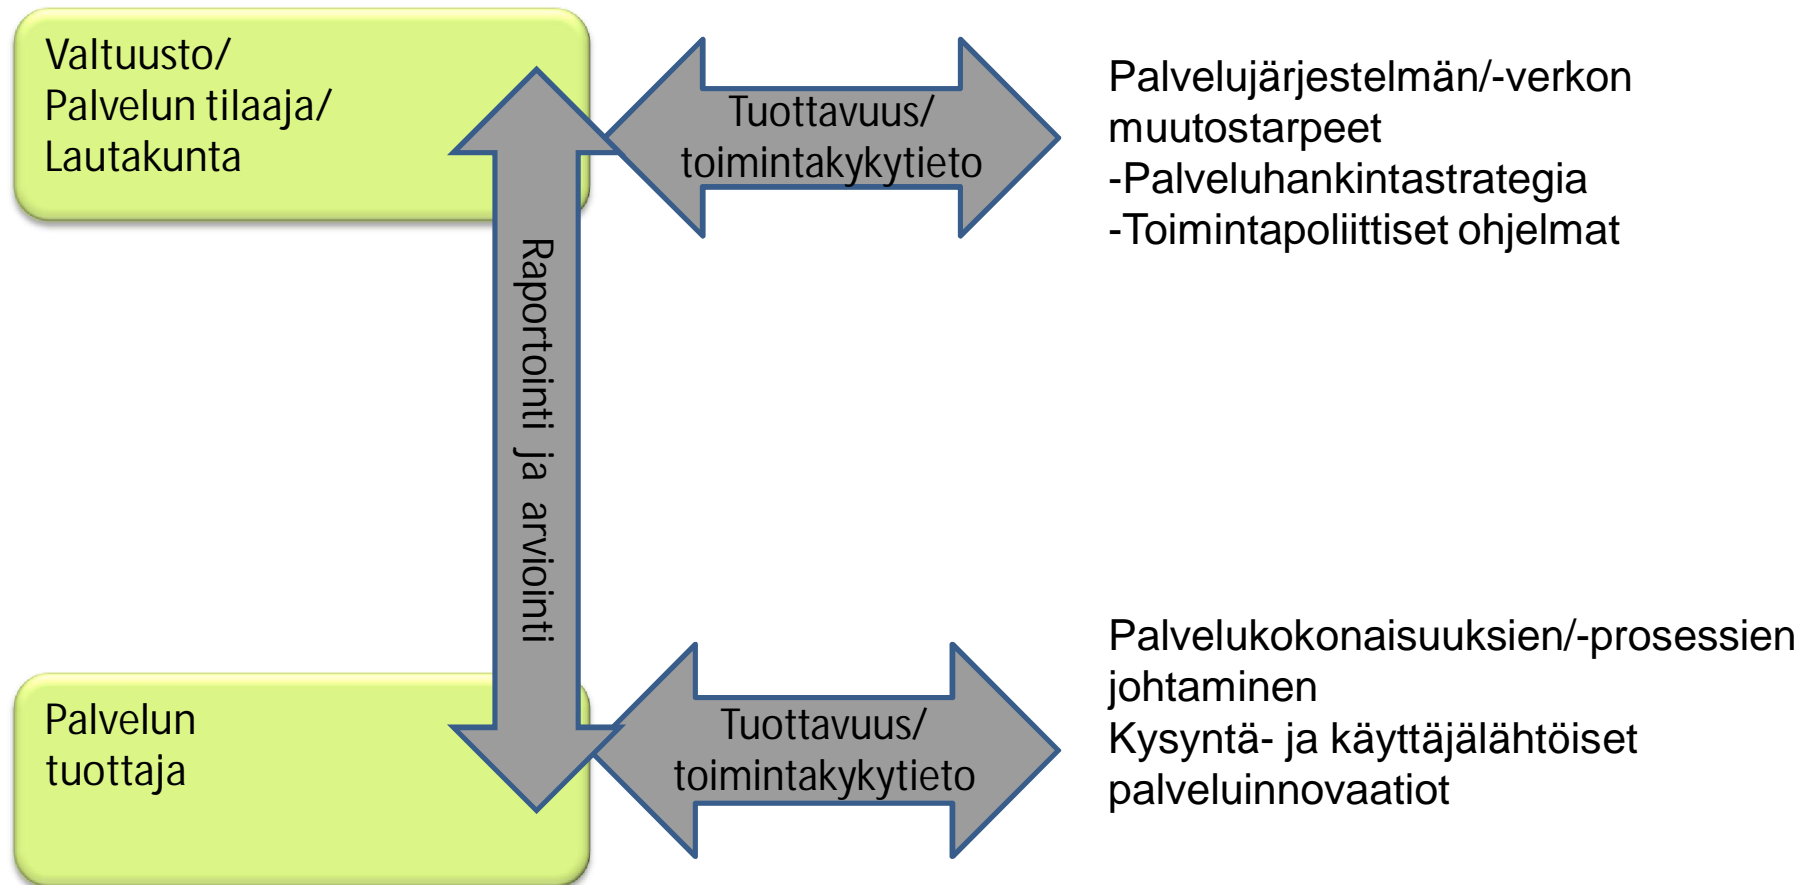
Valtuusto/
Palvelun tilaaja/
Lautakunta

Tuottavuus/
toimintakykytieto

Palvelujärjestelmän/-verkon muutostarpeet
-Palveluhankintastrategia
-Toimintapoliittiset ohjelmat

Raportointi ja arviointi

Palvelun
tuottaja

Tuottavuus/
toimintakykytieto

Palvelukokonaisuuksien/-prosessien johtaminen
Kysyntä- ja käyttäjälähtöiset palveluinnovaatiot